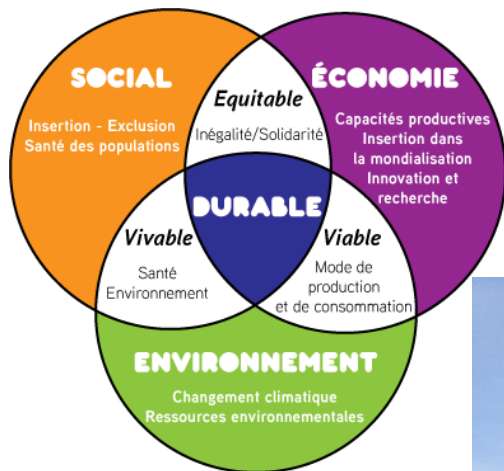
SOCIAL

Insertion - Exclusion
Santé des populations

ÉCONOMIE

Capacités productives
Insertion dans la mondialisation
Innovation et recherche

Equitable

Inégalité/Solidarité

DURABLE

Vivable

Santé
Environnement

Viable

Mode de production et de consommation

ENVIRONNEMENT

Changement climatique
Ressources environnementales